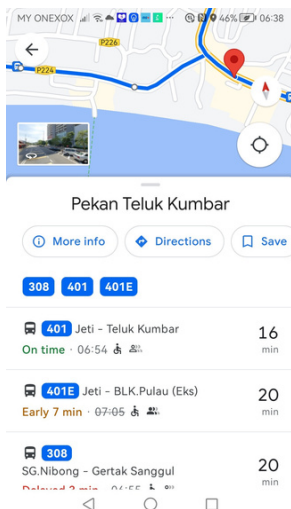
MY ONEXOX 46% 06:38

P226

P224

Pekan Teluk Kumbar

More info

Directions

Save

308

401

401E

401 Jeti - Teluk Kumbar

On time · 06:54

16 min

401E Jeti - BLK.Pulau (Eks)

Early 7 min · 07:05

20 min

308

SG.Nibong - Gertak Sanggul

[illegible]

20 min